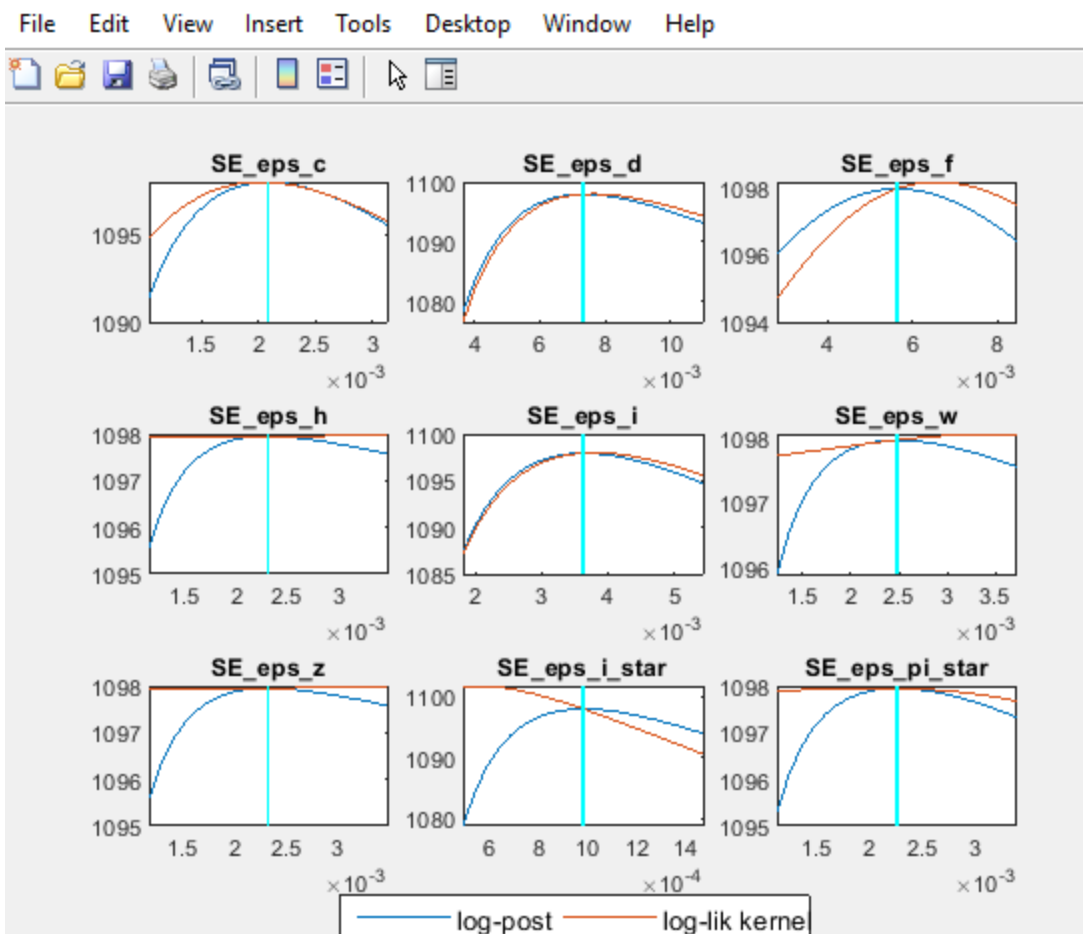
File Edit View Insert Tools Desktop Window Help

SE_eps_c
1095
1090
1.5 2 2.5 3
$\times10^{-3}$

SE_eps_d
1100
1090
1080
4 6 8 10
$\times10^{-3}$

SE_eps_f
1098
1096
1094
4 6 8
$\times10^{-3}$

SE_eps_h
1098
1097
1096
1095
1.5 2 2.5 3
$\times10^{-3}$

SE_eps_i
1100
1095
1090
1085
2 3 4 5
$\times10^{-3}$

SE_eps_w
1098
1097
1096
1.5 2 2.5 3 3.5
$\times10^{-3}$

SE_eps_z
1098
1097
1096
1095
1.5 2 2.5 3
$\times10^{-3}$

SE_eps_i_star
1100
1090
1080
6 8 10 12 14
$\times10^{-4}$

SE_eps_pi_star
1098
1097
1096
1095
1.5 2 2.5 3
$\times10^{-3}$

log-post log-lik kerne